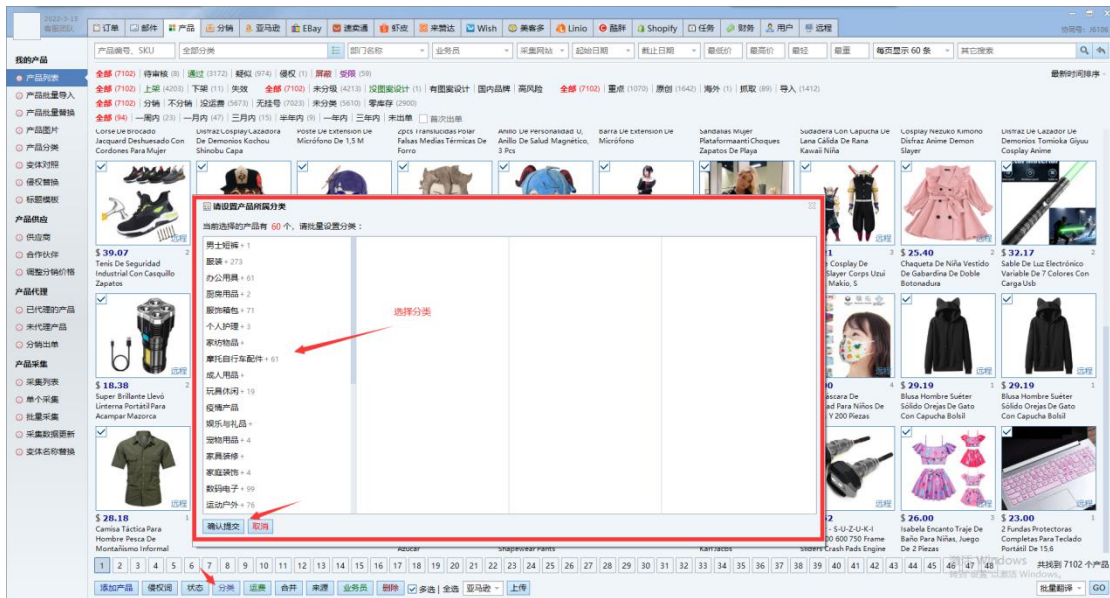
2022-3-15

订单 | 邮件 | 产品 | 分销 | 亚马逊 | EBay | 速卖通 | 虾皮 | 来赞达 | Wish | 美客多 | Linio | 酷胖 | Shopify | 任务 | 财务 | 用户 | 远程

产品编号、SKU | 全部分类 | 部门名称 | 业务员 | 采集网站 | 起始日期 | 截止日期 | 最低价 | 最高价 | 最轻 | 最重 | 每页显示 60 条 | 其它搜索

我的产品
产品列表
产品批量导入
产品批量替换
产品图片
产品分类
变体对照
侵权替换
标题模板
产品供应
供应商
合作伙伴
调整分销价格
产品代理
已代理的产品
未代理产品
分销出单
产品采集
采集列表
单个采集
批量采集
采集数据更新
变体名称替换

全部 (7102) | 待审核 (8) | 通过 (3172) | 疑似 (974) | 侵权 (1) | 屏蔽 | 变质 (59)
最新时间排序
全部 (7102) | 上架 (4203) | 下架 (1) | 失效 | 全部 (7102) | 未分级 (4213) | 投图案设计 (1) | 有图案设计 | 国内品牌 | 高风险 | 全部 (7102) | 重点 (1070) | 原创 (1642) | 海外 (1) | 抓取 (89) | 导入 (1412)
全部 (7102) | 分销 | 不分销 | 没追赛 (5673) | 无挂号 (7023) | 未分类 (5610) | 零库存 (2900)
全部 (94) | 一周内 (23) | 一月内 (47) | 三月内 (15) | 半年内 (9) | 一年内 | 三年内 | 未出单 | 首次出单

Corse De Brocado Jacquard Deshuesado Con Cordones Para Mujer
Disfraz Cosplay Cazadora De Demonios Kochou Shinobu Capa
Poste De Extension De Micrófono De 1,5 M
2pcs Translúcidas Polar Falsas Medias Térmicas De Forro
Anillo De Personalidad D, Anillo De Salud Magnético, 3 Pcs
Barra De Extension De Micrófono
Sandalias Mujer Plataformaanti Choques Zapatos De Playa
Sudadera Con Capucha De Lana Cálida De Rana Kawaii Niña
Cosplay Nezuko Kimono Disfraz Anime Demon Slayer
Disfraz De Cazador De Demonios Tomioka Giyuu Cosplay Anime

$ 39.07
Tenis De Seguridad Industrial Con Casquillo Zapatos
远程
$ 18.38
Super Brillante Llevó Linterna Portátil Para Acampar Mazorca
远程
$ 28.18
Camisa Táctica Para Hombre Pesca De Montañismo Informal

请设置产品所属分类
当前选择的产品有 60 个，请批量设置分类：
男士短裤 + 1
服装 + 273
办公用具 + 61
厨房用品 + 2
服饰箱包 + 71
个人护理 + 3
家纺物品 +
摩托自行车配件 + 61
成人用品 +
玩具休闲 + 19
疫情产品
娱乐与礼品 +
宠物用品 + 4
家具装修 +
家庭装饰 + 4
数码电子 + 99
运动户外 + 76
选择分类
确认提交 | 取消

Cosplay De Slayer Corps Uzui Makio, S
$ 25.40
Chaqueta De Niña Vestido De Gabardina De Doble Botonadura
$ 32.17
Sable De Luz Electrónico Variable De 7 Colores Con Carga Usb
远程
Máscara De Para Niños De 200 Piezas
$ 29.19
Blusa Hombre Suéter Sólido Orejas De Gato Con Capucha Bolsil
$ 29.19
Blusa Hombre Suéter Sólido Orejas De Gato Con Capucha Bolsil
远程
S-U-Z-U-K-I 600 750 Frame Crash Pads Engine
$ 26.00
Isabela Encanto Traje De Baño Para Niñas, Juego De 2 Piezas
$ 23.00
2 Fundas Protectoras Completas Para Teclado Portátil De 15.6
Azucar | Shapewear Pants | Karl Jacobs

1 2 3 4 5 6 7 8 9 10 11 12 13 14 15 16 17 18 19 20 21 22 23 24 25 26 27 28 29 30 31 32 33 34 35 36 37 38 39 40 41 42 43 44 45 46 47 48
共找到 7102 个产品
激活 Windows 转到"设置"以激活 Windows。

添加产品 | 侵权词 | 状态 | 分类 | 运费 | 合并 | 来源 | 业务员 | 删除 | 多选 | 全选 | 亚马逊 | 上传 | 批量翻译 | GO